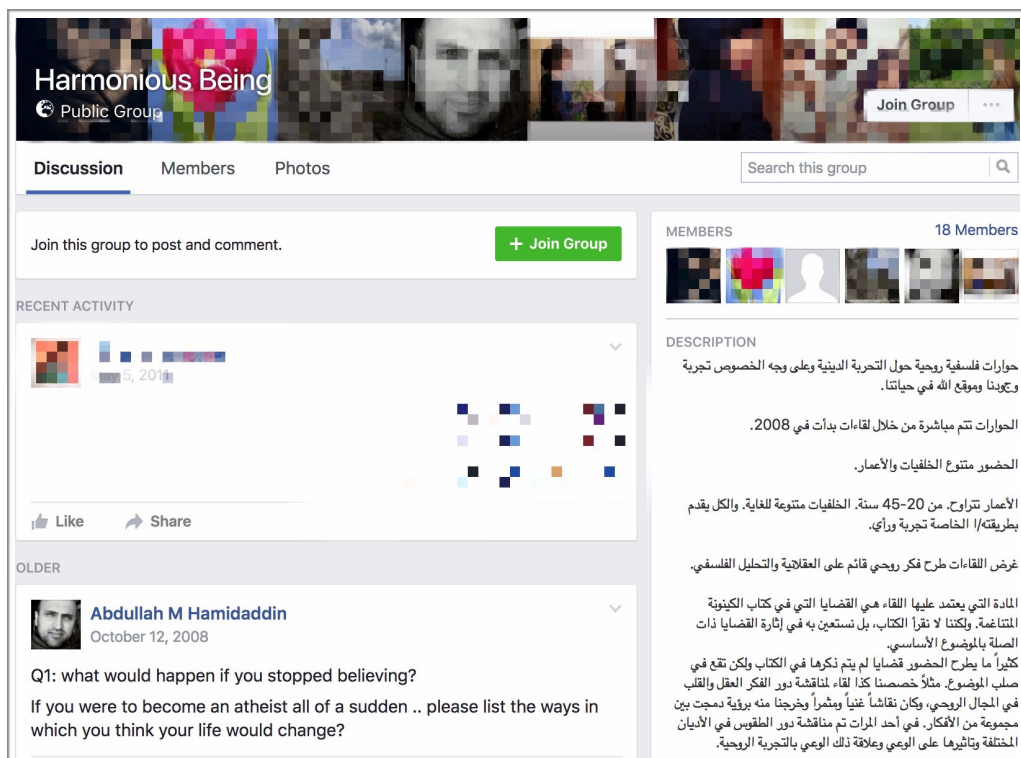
Harmonious Being
Public Group

Join Group ···

Discussion Members Photos

Search this group

Join this group to post and comment.

+ Join Group

RECENT ACTIVITY

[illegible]
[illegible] 5, 201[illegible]

Like Share

OLDER

Abdullah M Hamidaddin
October 12, 2008

Q1: what would happen if you stopped believing?

If you were to become an atheist all of a sudden .. please list the ways in which you think your life would change?

MEMBERS 18 Members

DESCRIPTION

حوارات فلسفية روحية حول التجربة الدينية وعلى وجه الخصوص تجربة وجودنا وموقع الله في حياتنا.

الحوارات تتم مباشرة من خلال لقاءات بدأت في 2008.

الحضور متنوع الخلفيات والأعمار.

الأعمار تتراوح. من 20-45 سنة. الخلفيات متنوعة للغاية. والكل يقدم بطريقته/ا الخاصة تجربة ورأي.

غرض اللقاءات طرح فكر روحي قائم على العقلانية والتحليل الفلسفي.

المادة التي يعتمد عليها اللقاء هي القضايا التي في كتاب الكينونة المتناغمة. ولكننا لا نقرأ الكتاب، بل نستعين به في إثارة القضايا ذات الصلة بالموضوع الأساسي.

كثيراً ما يطرح الحضور قضايا لم يتم ذكرها في الكتاب ولكن تقع في صلب الموضوع. مثلاً خصصنا كذا لقاء لمناقشة دور الفكر العقل والقلب في المجال الروحي، وكان نقاشاً غنياً ومثمراً وخرجنا منه برؤية دمجت بين مجموعة من الأفكار. في أحد المرات تم مناقشة دور الطقوس في الأديان المختلفة وتاثيرها على الوعي وعلاقة ذلك الوعي بالتجربة الروحية.